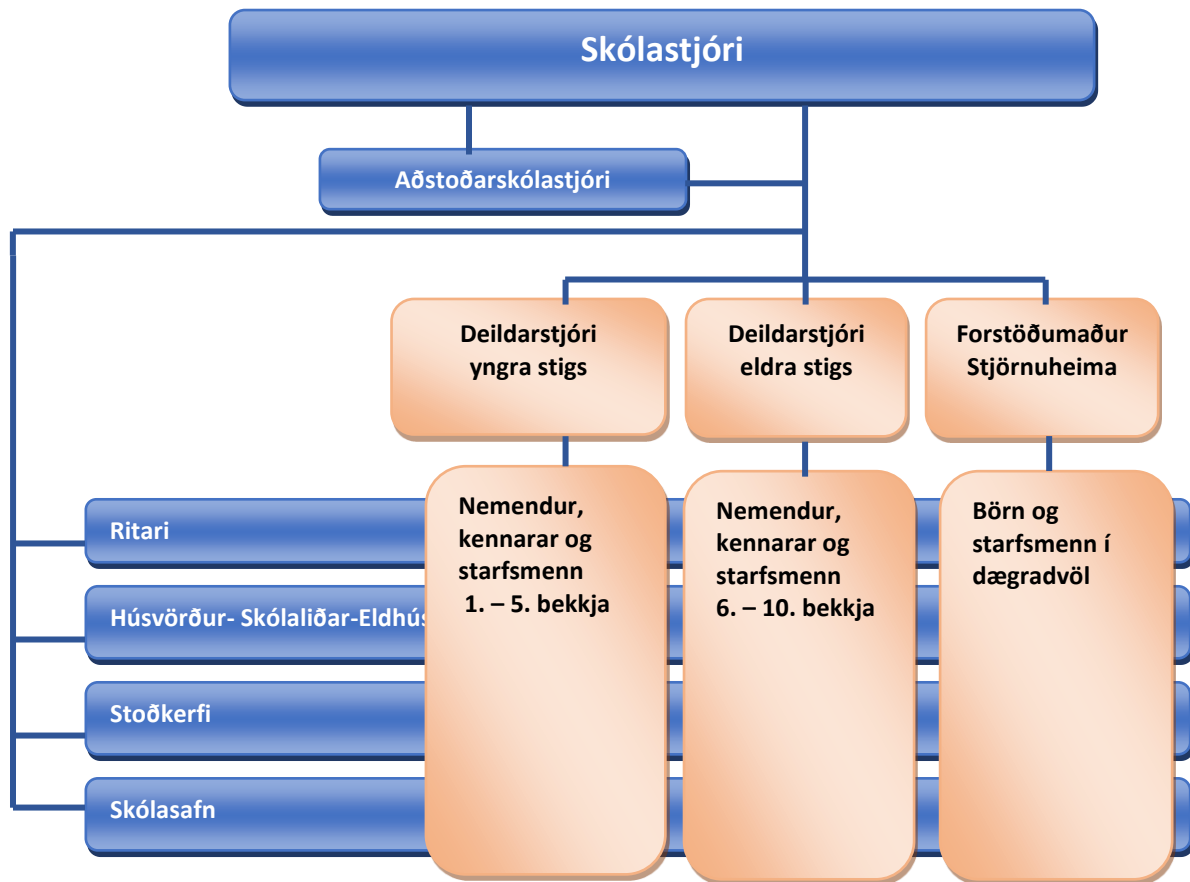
Skólastjóri

Aðstoðarskólastjóri

Deildarstjóri yngra stigs

Deildarstjóri eldra stigs

Forstöðumaður Stjörnuheima

Ritari

Húsvörður- Skólaliðar-Eldhús

Stoðkerfi

Skólasafn

Nemendur, kennarar og starfsmenn 1. – 5. bekkja

Nemendur, kennarar og starfsmenn 6. – 10. bekkja

Börn og starfsmenn í dægradvöl